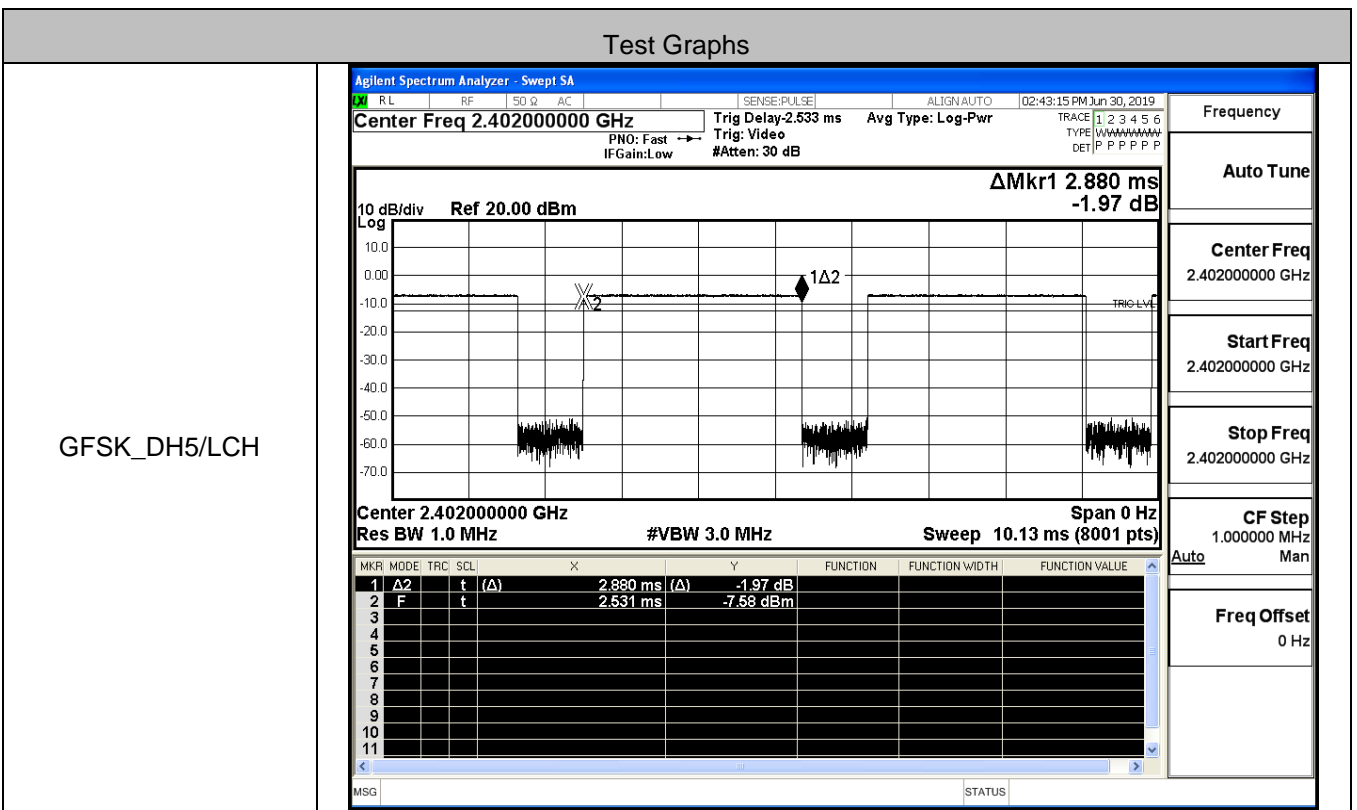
Test Graphs

GFSK_DH5/LCH

Agilent Spectrum Analyzer - Swept SA

RL RF 50 Ω AC SENSE:PULSE ALIGN AUTO 02:43:15 PM Jun 30, 2019

Center Freq 2.402000000 GHz

PNO: Fast IFGain:Low

Trig Delay-2.533 ms Trig: Video #Atten: 30 dB

Avg Type: Log-Pwr

TRACE 1 2 3 4 5 6 TYPE WWWWWW DET P P P P P P

ΔMkr1 2.880 ms -1.97 dB

10 dB/div Ref 20.00 dBm

Log

10.0
0.00
-10.0
-20.0
-30.0
-40.0
-50.0
-60.0
-70.0

X2

1Δ2

TRIG LVL

Center 2.402000000 GHz Span 0 Hz
Res BW 1.0 MHz #VBW 3.0 MHz Sweep 10.13 ms (8001 pts)

| MKR | MODE | TRC | SCL | X | Y | FUNCTION | FUNCTION WIDTH | FUNCTION VALUE |
|---|---|---|---|---|---|---|---|---|
| 1 | Δ2 | | t | (Δ) 2.880 ms | (Δ) -1.97 dB | | | |
| 2 | F | | t | 2.531 ms | -7.58 dBm | | | |
| 3 | | | | | | | | |
| 4 | | | | | | | | |
| 5 | | | | | | | | |
| 6 | | | | | | | | |
| 7 | | | | | | | | |
| 8 | | | | | | | | |
| 9 | | | | | | | | |
| 10 | | | | | | | | |
| 11 | | | | | | | | |

MSG STATUS

Frequency

Auto Tune

Center Freq
2.402000000 GHz

Start Freq
2.402000000 GHz

Stop Freq
2.402000000 GHz

CF Step
1.000000 MHz
Auto Man

Freq Offset
0 Hz